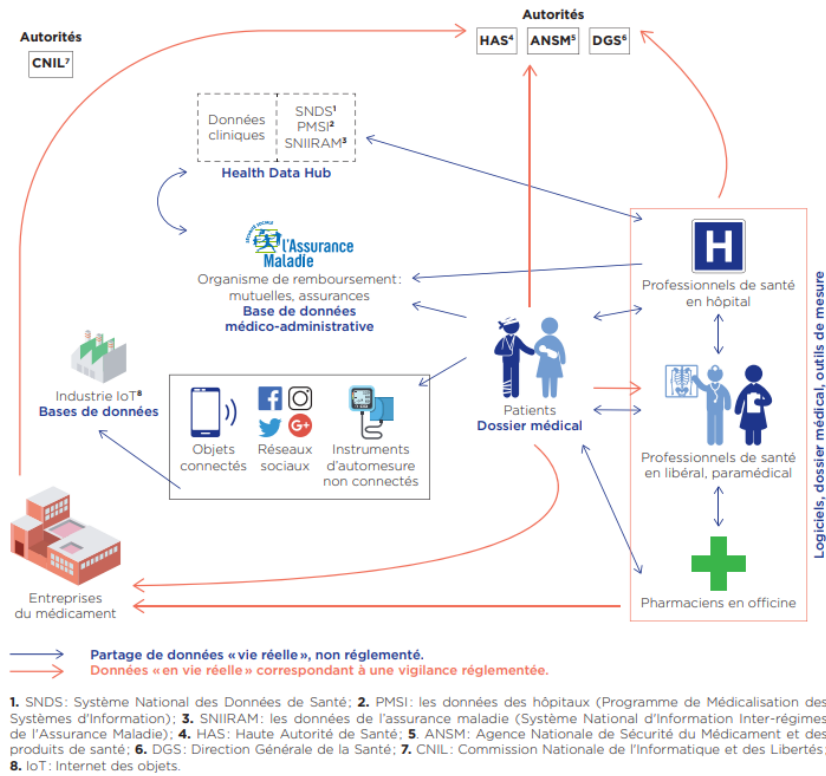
Autorités

CNIL⁷

Autorités

HAS⁴ ANSM⁵ DGS⁶

Données cliniques

SNDS¹
PMSI²
SNIIRAM³

Health Data Hub

l'Assurance Maladie

Organisme de remboursement : mutuelles, assurances
Base de données médico-administrative

Industrie IoT⁸
Bases de données

Objets connectés

Réseaux sociaux

Instruments d'automesure non connectés

Patients
Dossier médical

Professionnels de santé en hôpital

Professionnels de santé en libéral, paramédical

Pharmaciens en officine

Logiciels, dossier médical, outils de mesure

Entreprises du médicament

Partage de données « vie réelle », non réglementé.
Données « en vie réelle » correspondant à une vigilance réglementée.

1. SNDS : Système National des Données de Santé ; 2. PMSI : les données des hôpitaux (Programme de Médicalisation des Systèmes d'Information) ; 3. SNIIRAM : les données de l'assurance maladie (Système National d'Information Inter-régimes de l'Assurance Maladie) ; 4. HAS : Haute Autorité de Santé ; 5. ANSM : Agence Nationale de Sécurité du Médicament et des produits de santé ; 6. DGS : Direction Générale de la Santé ; 7. CNIL : Commission Nationale de l'Informatique et des Libertés ; 8. IoT : Internet des objets.